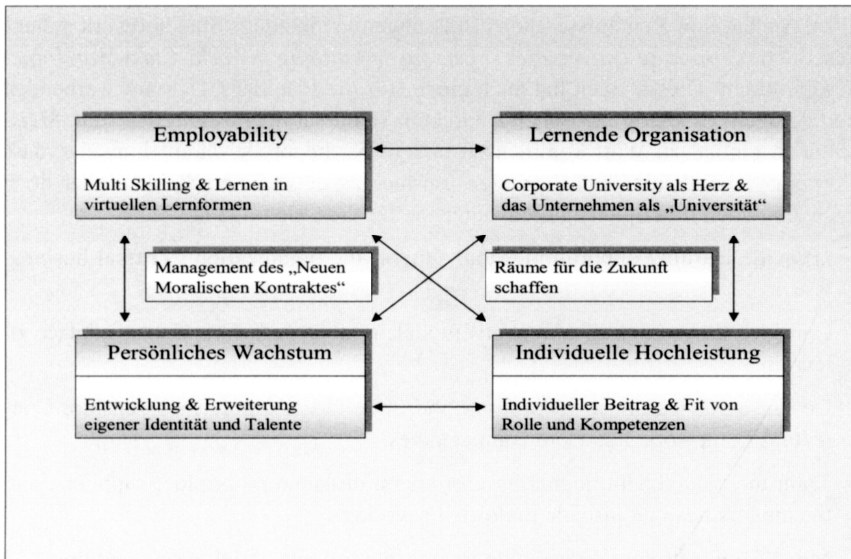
Employability

Multi Skilling & Lernen in virtuellen Lernformen

Lernende Organisation

Corporate University als Herz & das Unternehmen als „Universität“

Management des „Neuen Moralischen Kontraktes“

Räume für die Zukunft schaffen

Persönliches Wachstum

Entwicklung & Erweiterung eigener Identität und Talente

Individuelle Hochleistung

Individueller Beitrag & Fit von Rolle und Kompetenzen